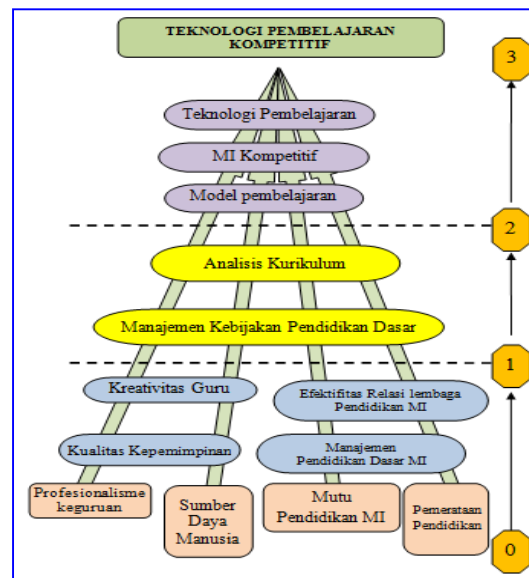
TEKNOLOGI PEMBELAJARAN KOMPETITIF

3

Teknologi Pembelajaran

MI Kompetitif

Model pembelajaran

2

Analisis Kurikulum

Manajemen Kebijakan Pendidikan Dasar

1

Kreativitas Guru

Efektifitas Relasi lembaga Pendidikan MI

Kualitas Kepemimpinan

Manajemen Pendidikan Dasar MI

Profesionalisme keguruan

Sumber Daya Manusia

Mutu Pendidikan MI

Pemerataan Pendidikan

0